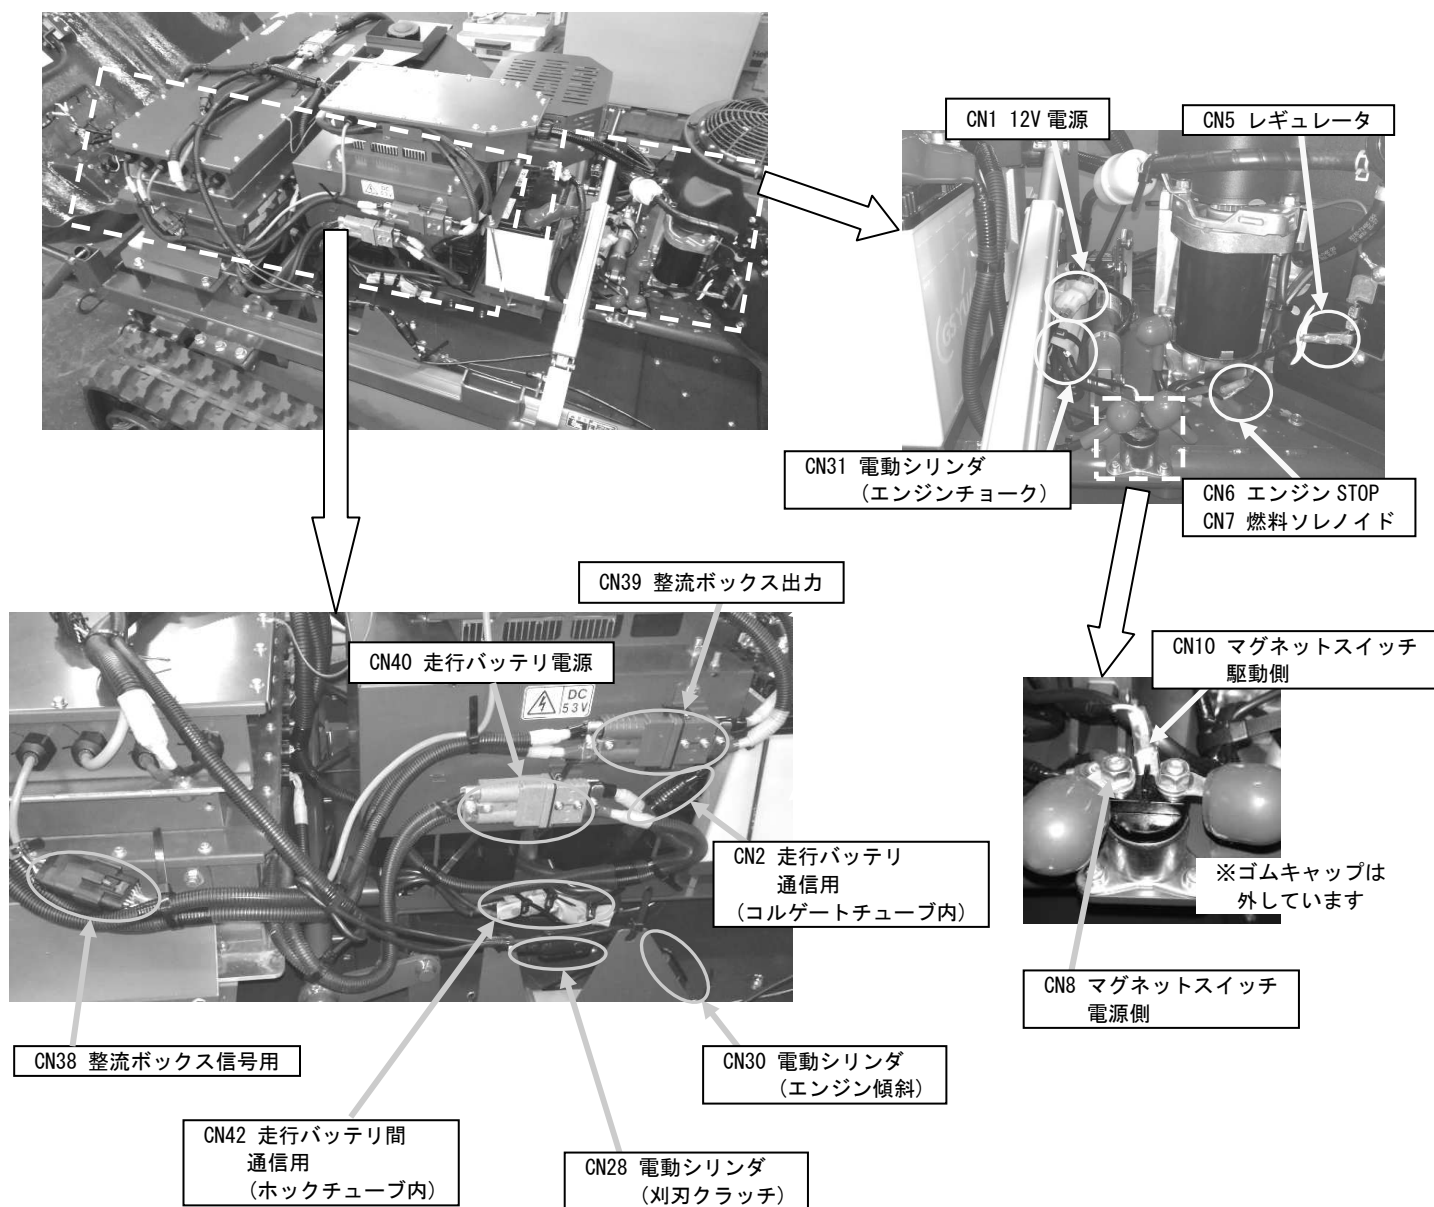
CN1 12V 電源

CN5 レギュレータ

CN31 電動シリンダ
（エンジンチョーク）

CN6 エンジン STOP
CN7 燃料ソレノイド

CN39 整流ボックス出力

CN40 走行バッテリ電源

DC
53V

CN10 マグネットスイッチ
駆動側

CN2 走行バッテリ
通信用
（コルゲートチューブ内）

※ゴムキャップは
外しています

CN8 マグネットスイッチ
電源側

CN38 整流ボックス信号用

CN30 電動シリンダ
（エンジン傾斜）

CN42 走行バッテリ間
通信用
（ホックチューブ内）

CN28 電動シリンダ
（刈刃クラッチ）